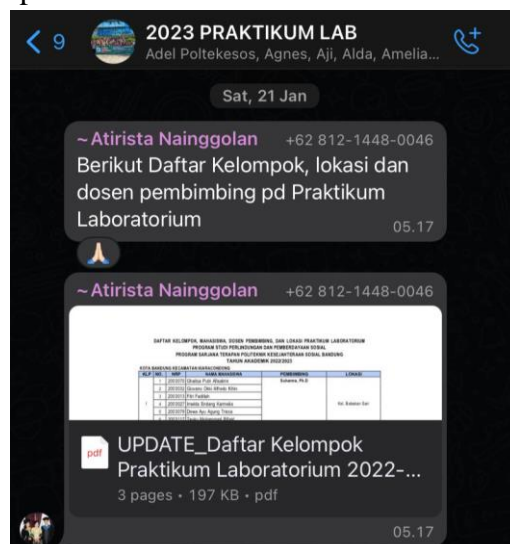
< 9

2023 PRAKTIKUM LAB
Adel Poltekesos, Agnes, Aji, Alda, Amelia...

Sat, 21 Jan

~ Atirista Nainggolan +62 812-1448-0046
Berikut Daftar Kelompok, lokasi dan dosen pembimbing pd Praktikum Laboratorium
05.17

🙏

~ Atirista Nainggolan +62 812-1448-0046

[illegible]

pdf
UPDATE_Daftar Kelompok Praktikum Laboratorium 2022-...
3 pages • 197 KB • pdf

05.17